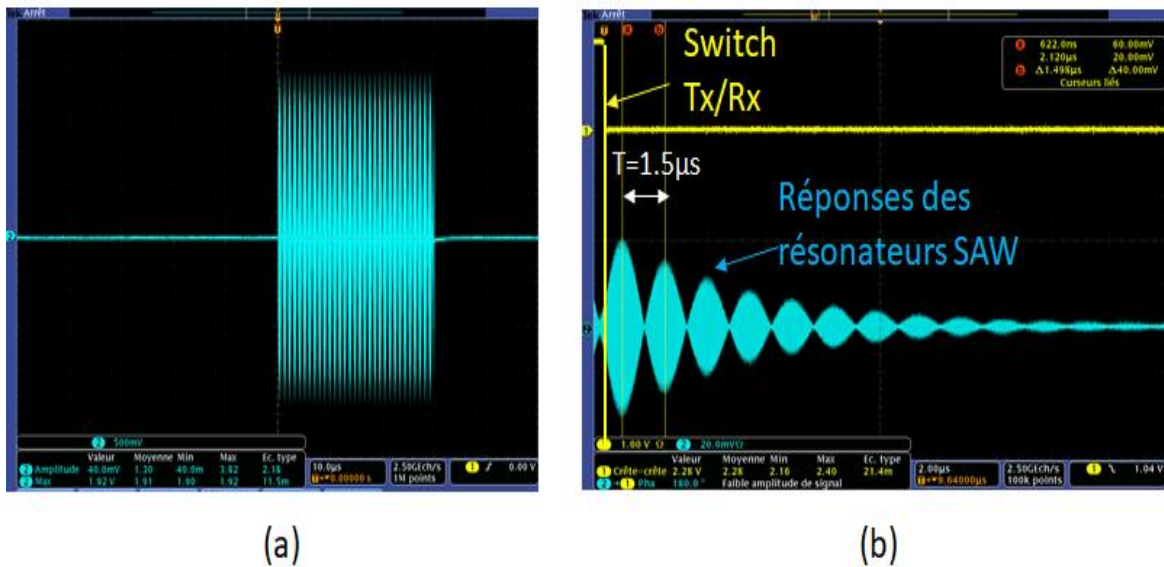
Arrêt

2 500mV

| | Valeur | Moyenne | Min | Max | Ec. type |
|---|---|---|---|---|---|
| 2 Amplitude | 40.0mV | 1.30 | 40.0m | 3.62 | 2.18 |
| 2 Max | 1.92 V | 1.91 | 1.90 | 1.92 | 11.5m |

10.0µs
0.00000 s

2.50GEch/s
1M points

1 0.00 V

(a)

Arrêt

Switch

Tx/Rx

622.0ns 60.00mV
2.120µs 20.00mV
Δ1.498µs Δ40.00mV
Curseurs liés

T=1.5µs

Réponses des résonateurs SAW

1 1.00 V 2 20.0mV

| | Valeur | Moyenne | Min | Max | Ec. type |
|---|---|---|---|---|---|
| 1 Crête-crête | 2.28 V | 2.28 | 2.16 | 2.40 | 21.4m |
| 2 → 1 Pha | 180.0 ° | Faible amplitude de signal | | | |

2.00µs
9.64000µs

2.50GEch/s
100k points

1 1.04 V

(b)